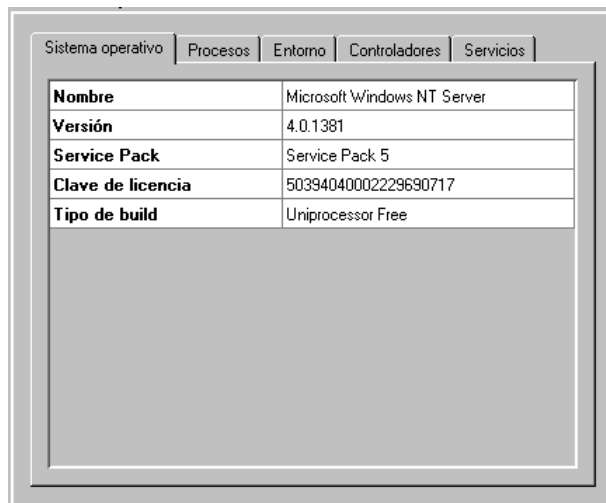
Sistema operativo | Procesos | Entorno | Controladores | Servicios

| | |
|---|---|
| **Nombre** | Microsoft Windows NT Server |
| **Versión** | 4.0.1381 |
| **Service Pack** | Service Pack 5 |
| **Clave de licencia** | 50394040002229690717 |
| **Tipo de build** | Uniprocessor Free |